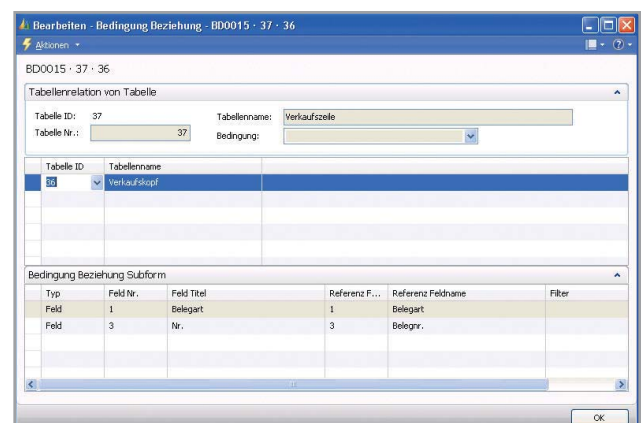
Bearbeiten - Bedingung Beziehung - BD0015 · 37 · 36

Aktionen

BD0015 · 37 · 36

Tabellenrelation von Tabelle

Tabelle ID: 37
Tabelle Nr.: 37
Tabellenname: Verkaufszeile
Bedingung:

| Tabelle ID | Tabellenname |
|---|---|
| 36 | Verkaufskopf |

Bedingung Beziehung Subform

| Typ | Feld Nr. | Feld Titel | Referenz F... | Referenz Feldname | Filter |
|---|---|---|---|---|---|
| Feld | 1 | Belegart | 1 | Belegart | |
| Feld | 3 | Nr. | 3 | Belegnr. | |

OK